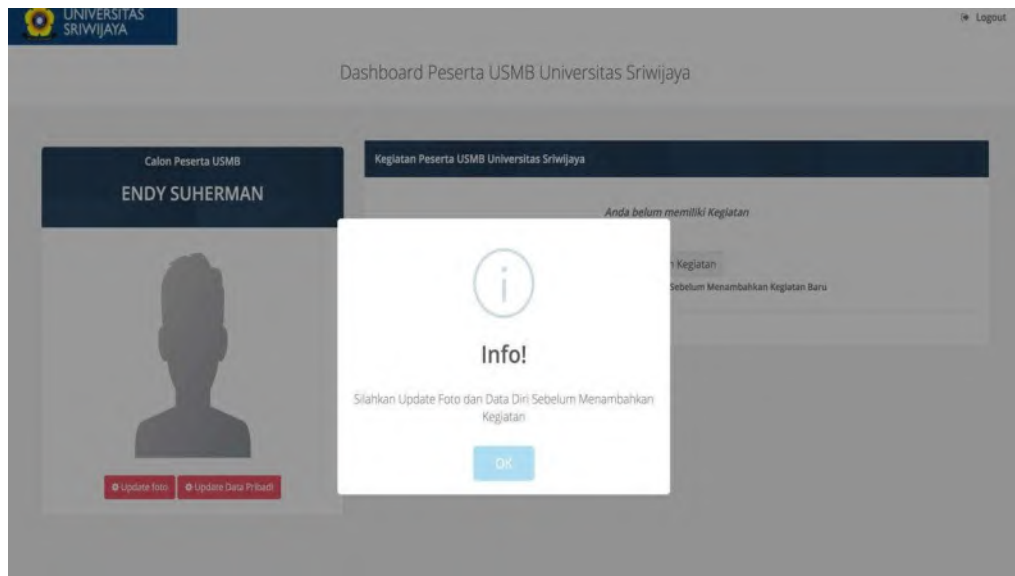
UNIVERSITAS SRIWIJAYA

Logout

Dashboard Peserta USMB Universitas Sriwijaya

Calon Peserta USMB

ENDY SUHERMAN

Update foto

Update Data Pribadi

Kegiatan Peserta USMB Universitas Sriwijaya

Anda belum memiliki Kegiatan

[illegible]n Kegiatan

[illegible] Sebelum Menambahkan Kegiatan Baru

i

Info!

Silahkan Update Foto dan Data Diri Sebelum Menambahkan Kegiatan

OK